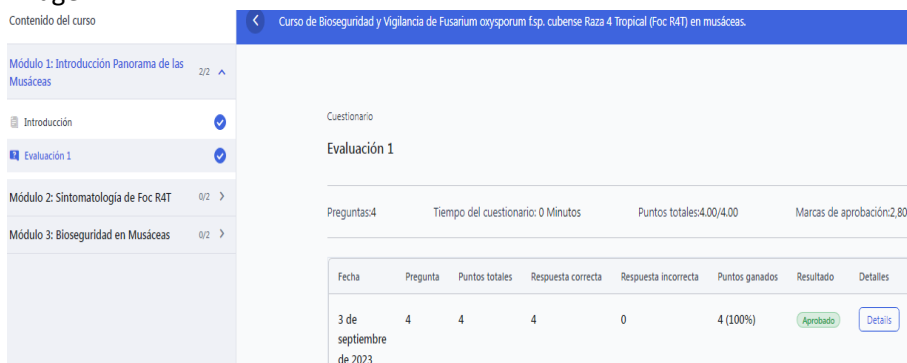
Contenido del curso

Módulo 1: Introducción Panorama de las Musáceas 2/2

Introducción

Evaluación 1

Módulo 2: Sintomatología de Foc R4T 0/2

Módulo 3: Bioseguridad en Musáceas 0/2

Curso de Bioseguridad y Vigilancia de Fusarium oxysporum f.sp. cubense Raza 4 Tropical (Foc R4T) en musáceas.

Cuestionario

Evaluación 1

Preguntas:4 Tiempo del cuestionario: 0 Minutos Puntos totales:4.00/4.00 Marcas de aprobación:2,80

| Fecha | Pregunta | Puntos totales | Respuesta correcta | Respuesta incorrecta | Puntos ganados | Resultado | Detalles |
|---|---|---|---|---|---|---|---|
| 3 de septiembre de 2023 | 4 | 4 | 4 | 0 | 4 (100%) | Aprobado | Details |